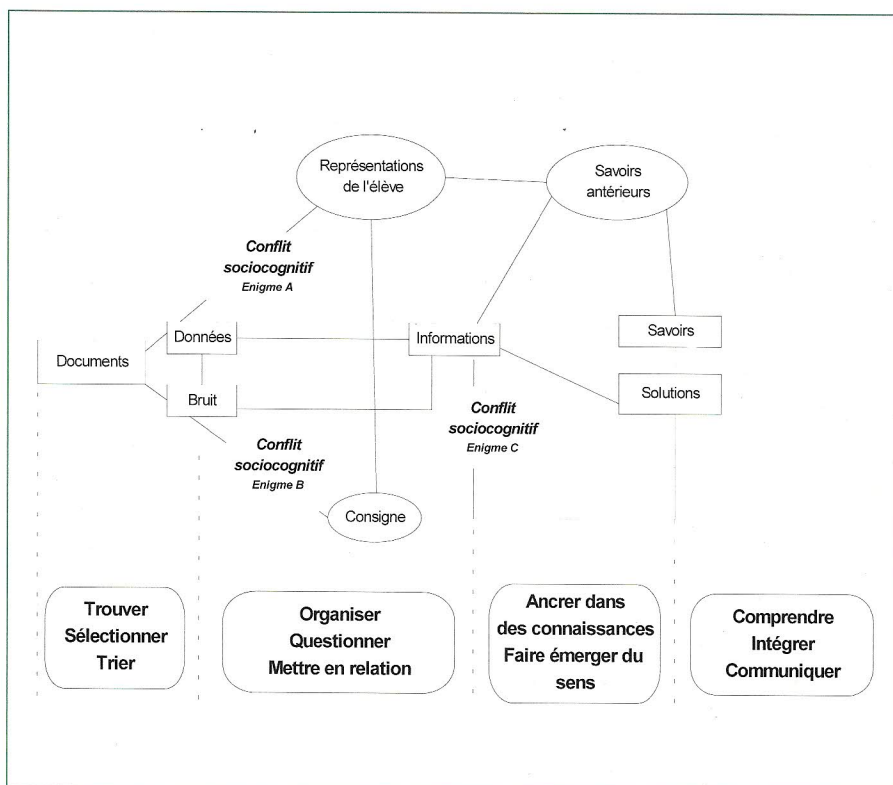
Représentations de l'élève

Savoirs antérieurs

Conflit sociocognitif
Enigme A

Données

Informations

Savoirs

Documents

Solutions

Bruit

Conflit sociocognitif
Enigme C

Conflit sociocognitif
Enigme B

Consigne

Trouver
Sélectionner
Trier

Organiser
Questionner
Mettre en relation

Ancrer dans des connaissances
Faire émerger du sens

Comprendre
Intégrer
Communiquer